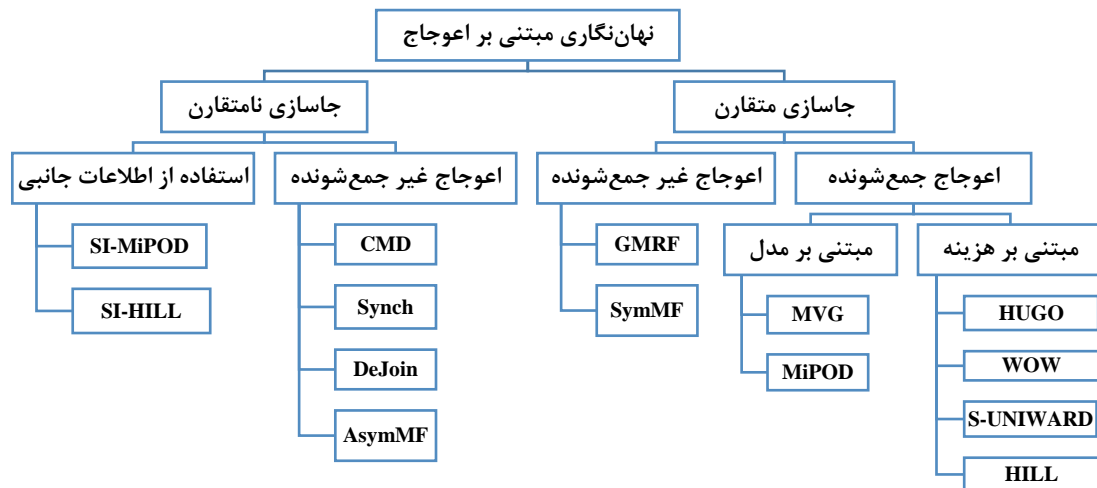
نهان‌نگاری مبتنی بر اعوجاج

جاسازی متقارن

اعوجاج جمع‌شونده

مبتنی بر هزینه

HUGO

WOW

S-UNIWARD

HILL

مبتنی بر مدل

MVG

MiPOD

اعوجاج غیر جمع‌شونده

GMRF

SymMF

جاسازی نامتقارن

اعوجاج غیر جمع‌شونده

CMD

Synch

DeJoin

AsymMF

استفاده از اطلاعات جانبی

SI-MiPOD

SI-HILL